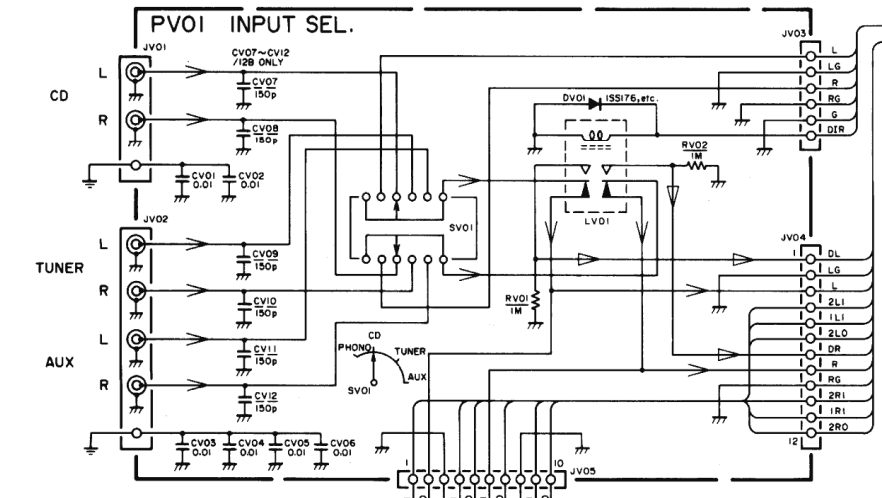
PV01 INPUT SEL.

JV01

CD

L

R

CV07~CV12 /128 ONLY

CV07 150p

CV08 150p

CV01 0.01

CV02 0.01

JV02

TUNER

L

R

AUX

L

R

CV09 150p

CV10 150p

CV11 150p

CV12 150p

CV03 0.01

CV04 0.01

CV05 0.01

CV06 0.01

SV01

CD

PHONO

TUNER

AUX

SV01

DV01 1SS176, etc.

LV01

RV02 1M

RV01 1M

JV03

L

LG

R

RG

G

DIR

JV04

1

DL

LG

L

2LI

1LI

2LO

DR

R

RG

2RI

1RI

2RO

12

1

10

JV05